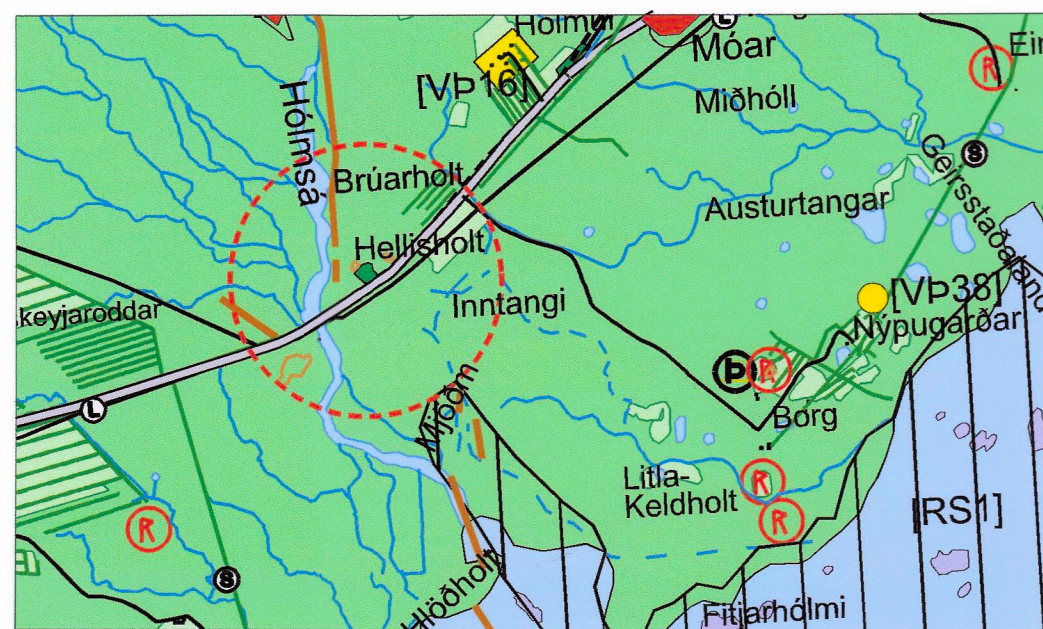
Hólmur
Móar
[VÞ16]
Miðhóll
Hólmsá
Brúarholt
Geirsstaðalandi
Austurtangar
Hellisholt
[VÞ38]
Inntangi
Skeyjaroddar
Nýpugarðar
Þ
Mýrdn
Borg
Litla-Keldholt
[RS1]
Hlöðholt
Fitjarhólmi
L
L
S
S
R
R
R
R
R
R
Ein